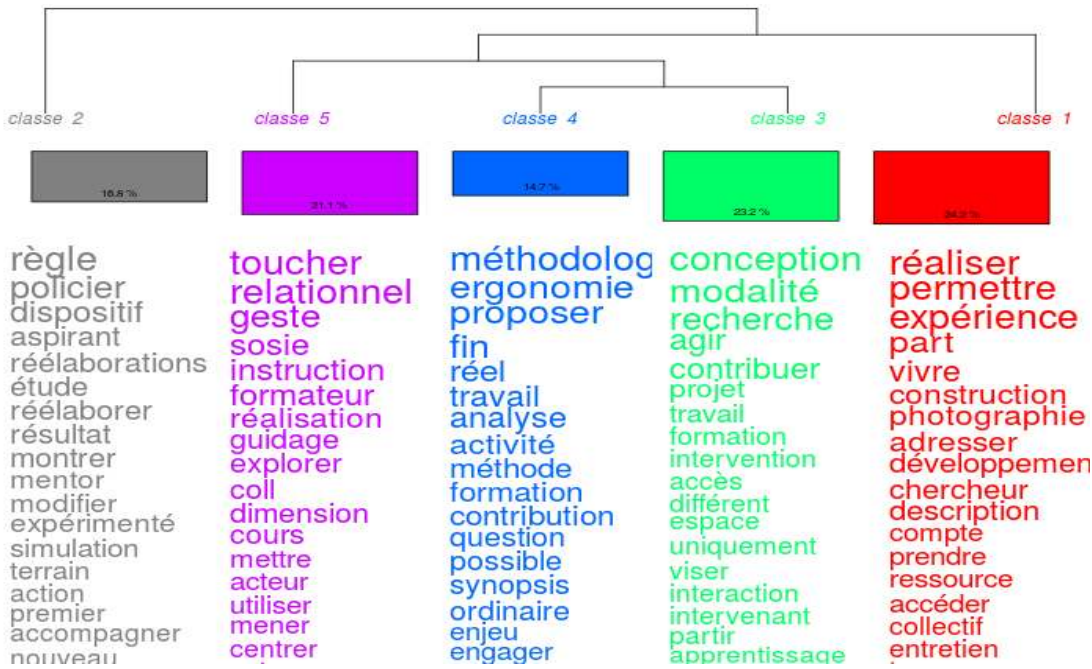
classe 2
classe 5
classe 4
classe 3
classe 1

16.8 %
21.1 %
14.7 %
23.2 %
24.2 %

règle
policier
dispositif
aspirant
réélaborations
étude
réélaborer
résultat
montrer
mentor
modifier
expérimenté
simulation
terrain
action
premier
accompagner
nouveau

toucher
relationnel
geste
sosie
instruction
formateur
réalisation
guidage
explorer
coll
dimension
cours
mettre
acteur
utiliser
mener
centrer

méthodolog
ergonomie
proposer
fin
réel
travail
analyse
activité
méthode
formation
contribution
question
possible
synopsis
ordinaire
enjeu
engager

conception
modalité
recherche
agir
contribuer
projet
travail
formation
intervention
accès
différent
espace
uniquement
viser
interaction
intervenant
partir
apprentissage

réaliser
permettre
expérience
part
vivre
construction
photographie
adresser
développemen
chercheur
description
compte
prendre
ressource
accéder
collectif
entretien